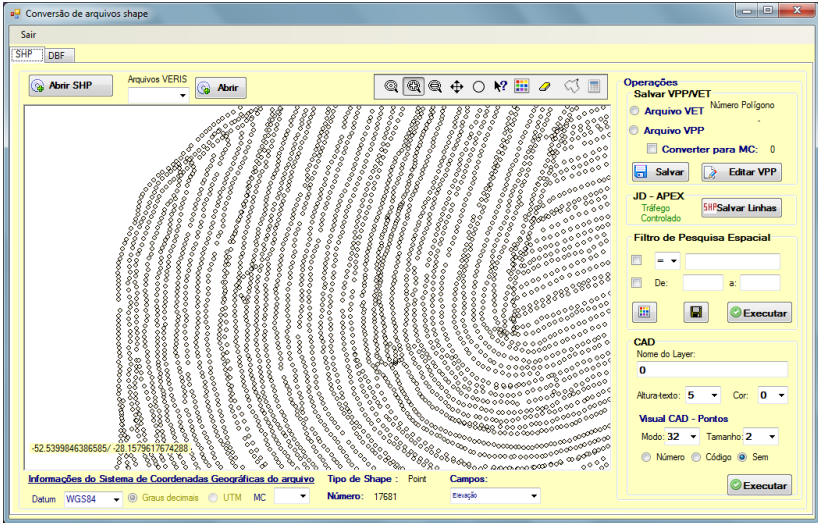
Conversão de arquivos shape

Sair

SHP DBF

Abrir SHP

Arquivos VERIS

Abrir

-52.5399846386585/ -28.1579617674288

Informações do Sistema de Coordenadas Geográficas do arquivo

Datum WGS84

Graus decimais UTM MC

Tipo de Shape : Point

Número: 17681

Campos:

Elevação

Operações

Salvar VPP/VET

Arquivo VET

Número Polígono

-

Arquivo VPP

Converter para MC: 0

Salvar

Editar VPP

JD - APEX

Tráfego Controlado

SHP Salvar Linhas

Filtro de Pesquisa Espacial

=

De: a:

Executar

CAD

Nome do Layer:

0

Altura-texto: 5

Cor: 0

Visual CAD - Pontos

Modo: 32

Tamanho: 2

Número Código Sem

Executar